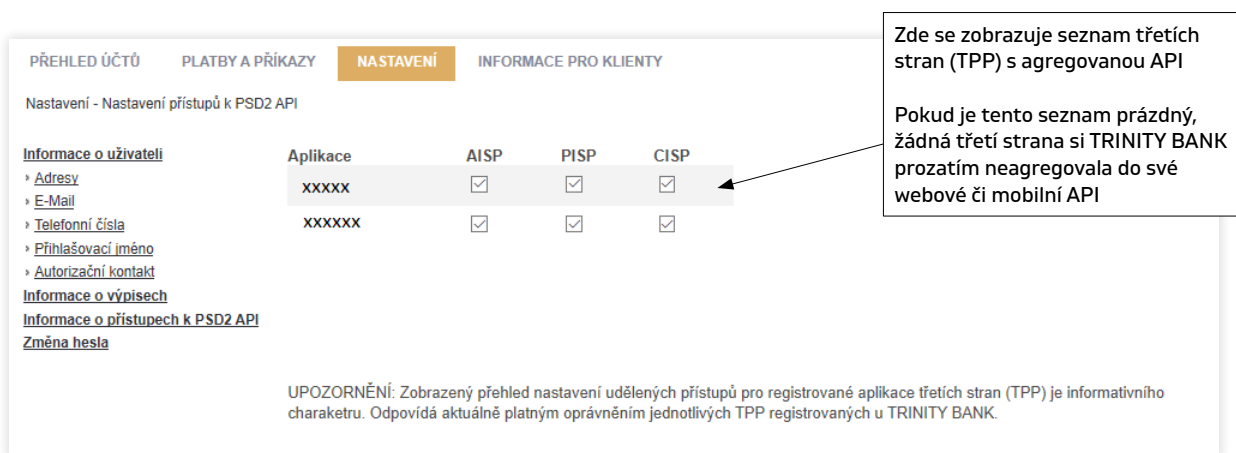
PŘEHLED ÚČTŮ PLATBY A PŘÍKAZY NASTAVENÍ INFORMACE PRO KLIENTY

Nastavení - Nastavení přístupů k PSD2 API

Zde se zobrazuje seznam třetích stran (TPP) s agregovanou API

Pokud je tento seznam prázdný, žádná třetí strana si TRINITY BANK prozatím neagregovala do své webové či mobilní API

Informace o uživateli
› Adresy
› E-Mail
› Telefonní čísla
› Přihlašovací jméno
› Autorizační kontakt
Informace o výpisech
Informace o přístupech k PSD2 API
Změna hesla

| Aplikace | AISP | PISP | CISP |
|---|---|---|---|
| xxxxx | ☑ | ☑ | ☑ |
| xxxxxx | ☑ | ☑ | ☑ |

UPOZORNĚNÍ: Zobrazený přehled nastavení udělených přístupů pro registrované aplikace třetích stran (TPP) je informativního charakteru. Odpovídá aktuálně platným oprávněním jednotlivých TPP registrovaných u TRINITY BANK.